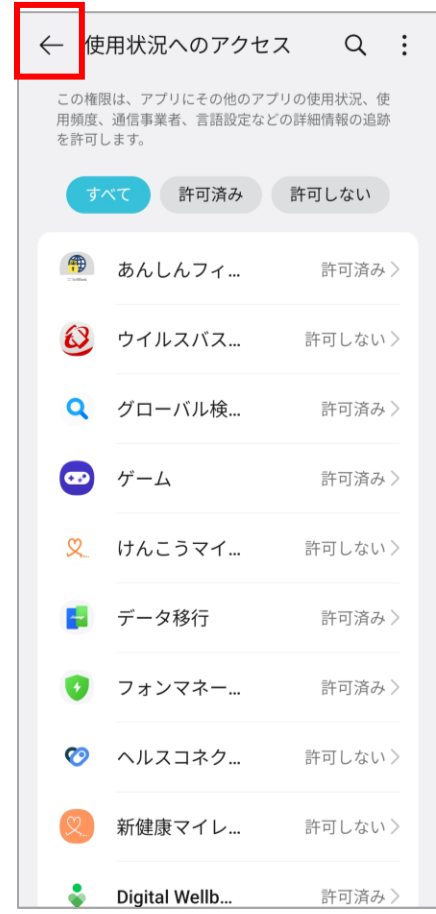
使用状況へのアクセス

この権限は、アプリにその他のアプリの使用状況、使用頻度、通信事業者、言語設定などの詳細情報の追跡を許可します。

すべて
許可済み
許可しない

あんしんフィ... 許可済み
ウイルスバス... 許可しない
グローバル検... 許可済み
ゲーム 許可済み
けんこうマイ... 許可しない
データ移行 許可済み
フォンマネー... 許可済み
ヘルスコネク... 許可しない
新健康マイレ... 許可しない
Digital Wellb... 許可済み